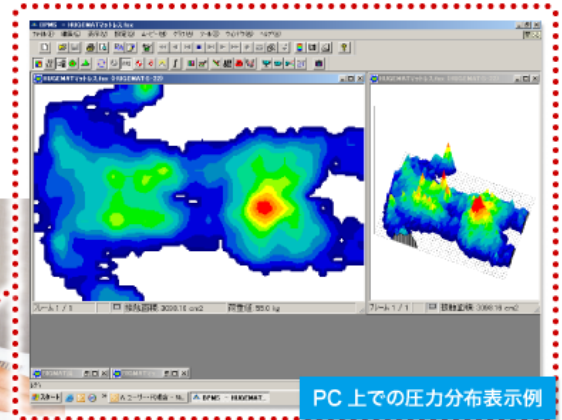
BPMS - [HUGEMATマットレス.fsx]
ファイル(F) 編集(E) 表示(V) 設定(S) ムービー(M) グラフ(G) ツール(T) ウィンドウ(W) ヘルプ(H)
HUGEMATマットレス.fsx [HUGEMAT 0-32]
HUGEMATマットレス.fsx [HUGEMAT 0-32]
フレーム 1 / 1
接触面積: 3090.16 cm2
荷重値: 55.0 kg
フレーム 1 / 1
接触面積: 3090.16 cm2
スタート
PC 上での圧力分布表示例